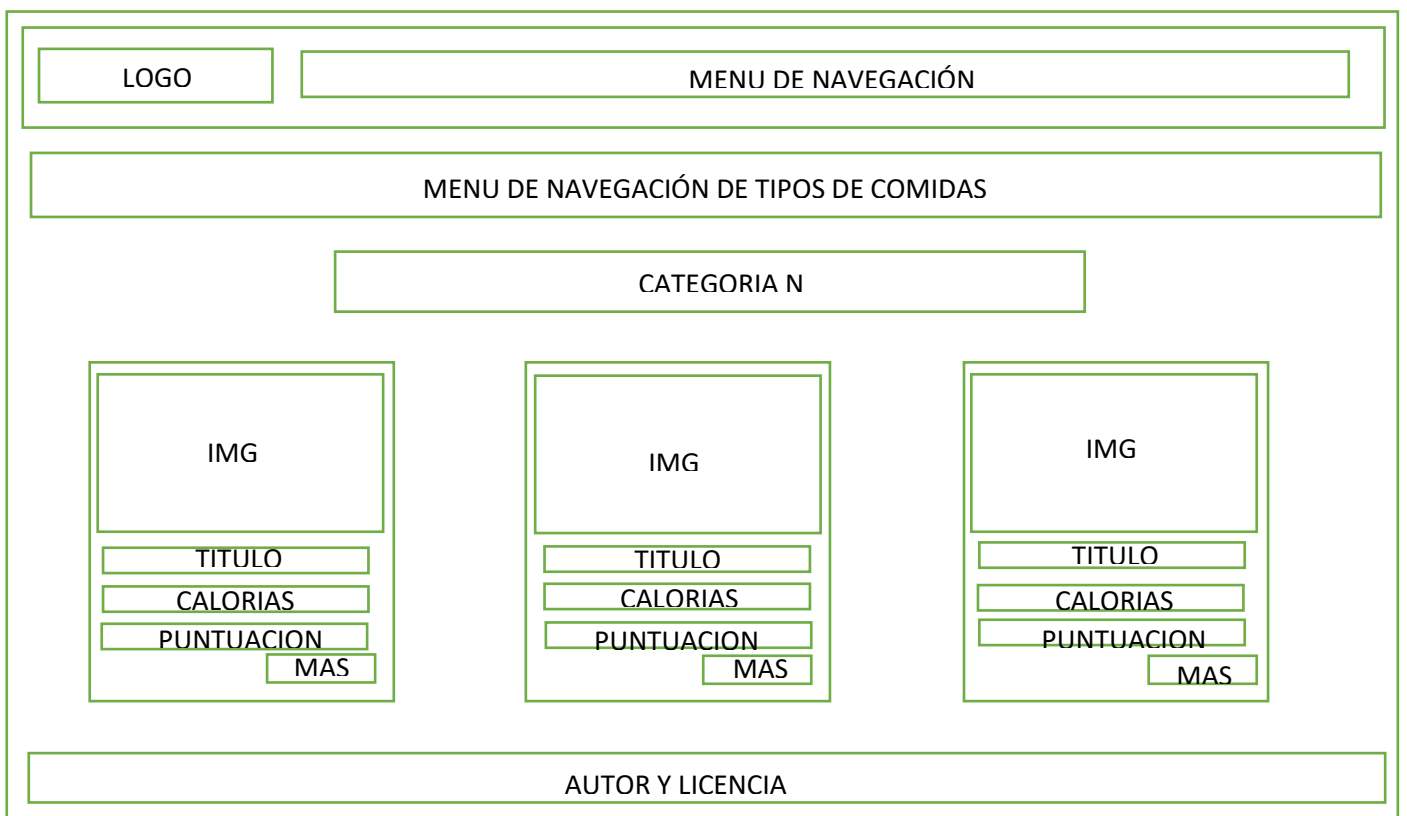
LOGO

MENU DE NAVEGACIÓN

MENU DE NAVEGACIÓN DE TIPOS DE COMIDAS

CATEGORIA N

IMG

TITULO

CALORIAS

PUNTUACION

MAS

IMG

TITULO

CALORIAS

PUNTUACION

MAS

IMG

TITULO

CALORIAS

PUNTUACION

MAS

AUTOR Y LICENCIA